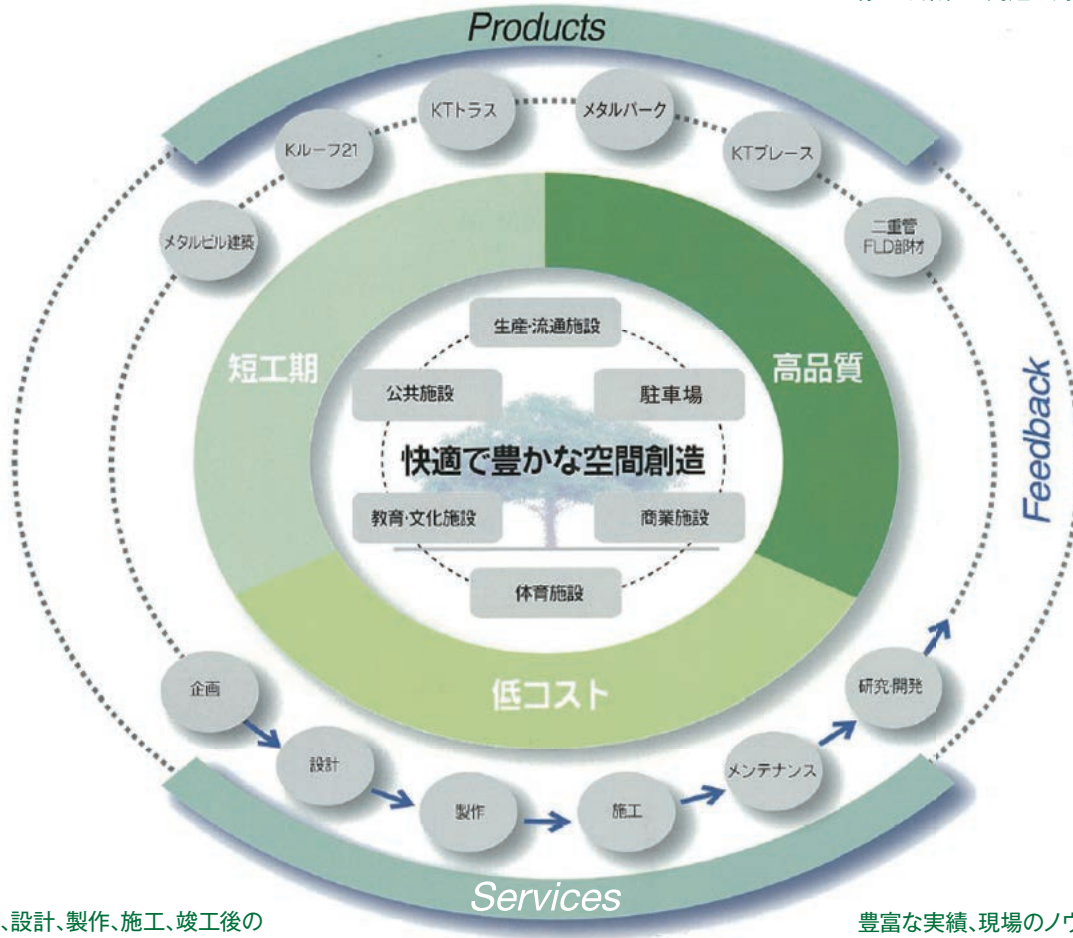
Products

Kルーフ21

KTトラス

メタルパーク

KTブレース

メタルビル建築

二重管 FLD部材

短工期

高品質

生産・流通施設

公共施設

駐車場

快適で豊かな空間創造

教育・文化施設

商業施設

体育施設

低コスト

Feedback

企画

設計

製作

施工

メンテナンス

研究開発

Services

、設計、製作、施工、竣工後の

豊富な実績、現場のノウ